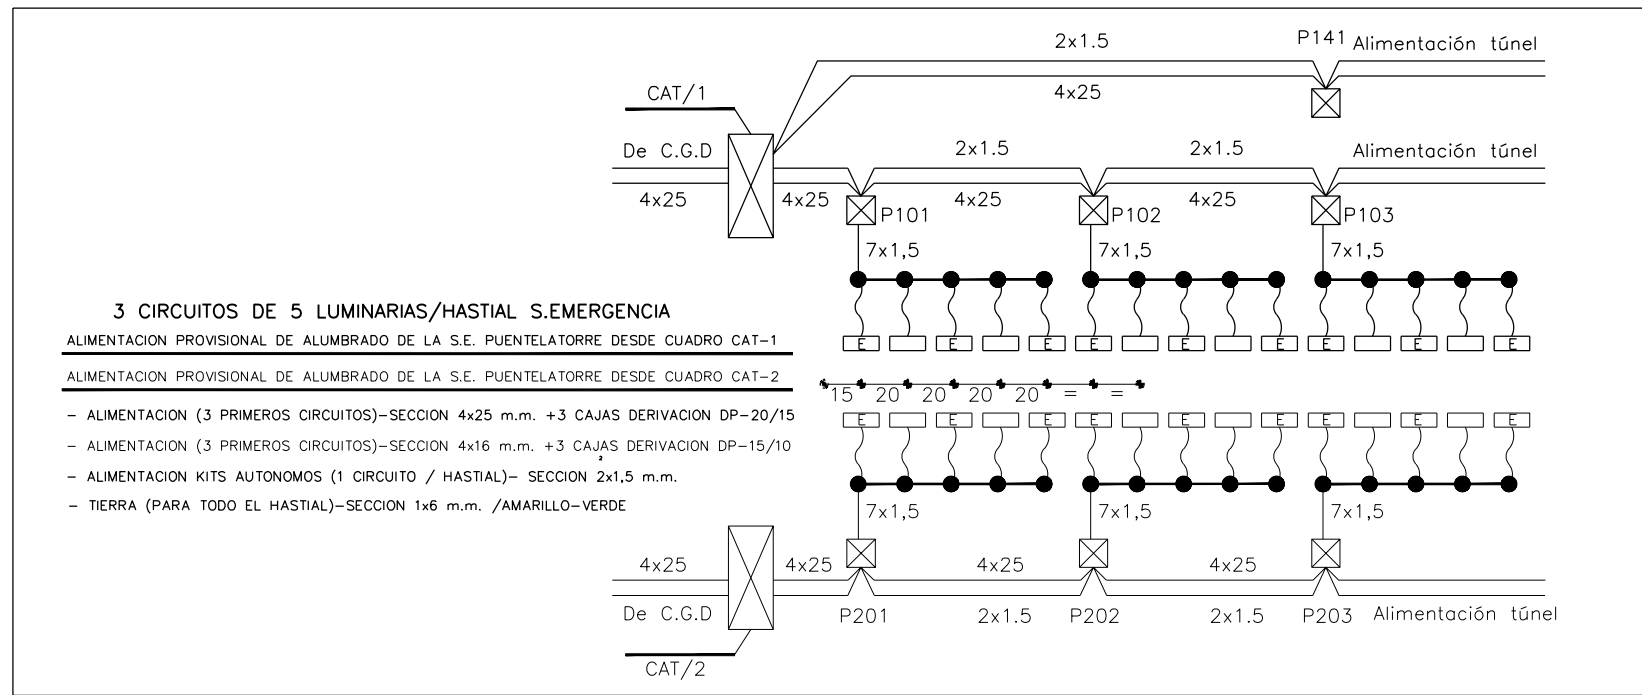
2x1.5
P141 Alimentación túnel
CAT/1
4x25
De C.G.D
2x1.5
2x1.5
Alimentación túnel
4x25
4x25
P101
4x25
P102
4x25
P103
7x1,5
7x1,5
7x1,5

3 CIRCUITOS DE 5 LUMINARIAS/HASTIAL S.EMERGENCIA

ALIMENTACION PROVISIONAL DE ALUMBRADO DE LA S.E. PUENTELATORRE DESDE CUADRO CAT-1

ALIMENTACION PROVISIONAL DE ALUMBRADO DE LA S.E. PUENTELATORRE DESDE CUADRO CAT-2

- ALIMENTACION (3 PRIMEROS CIRCUITOS)-SECCION 4x25 m.m. +3 CAJAS DERIVACION DP-20/15
- ALIMENTACION (3 PRIMEROS CIRCUITOS)-SECCION 4x16 m.m. +3 CAJAS DERIVACION DP-15/10
- ALIMENTACION KITS AUTONOMOS (1 CIRCUITO / HASTIAL)- SECCION 2x1,5 m.m.
- TIERRA (PARA TODO EL HASTIAL)-SECCION 1x6 m.m. /AMARILLO-VERDE

E E E E E E E E E

15 20 20 20 20 = =

E E E E E E E E E

7x1,5
7x1,5
7x1,5
4x25
4x25
4x25
4x25
De C.G.D
P201
2x1.5
P202
2x1.5
P203 Alimentación túnel
CAT/2